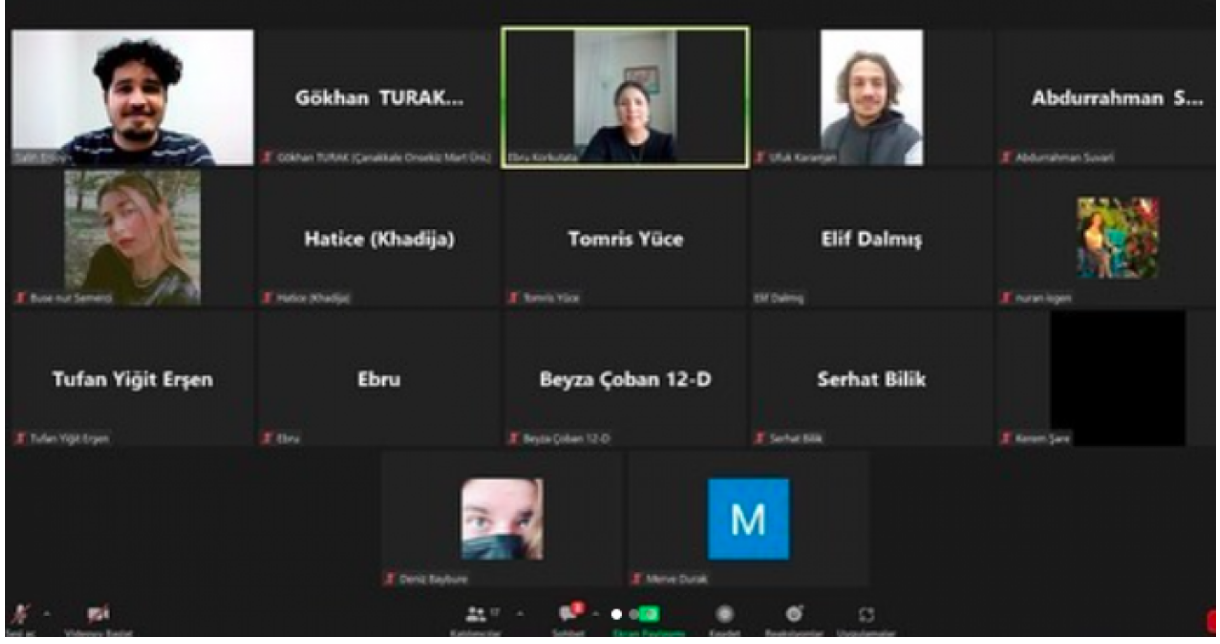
Gökhan TURAK...

Abdurrahman S...

Sabri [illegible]

Gökhan TURAK (Çanakkale Onsekiz Mart Üni.)

Ebru Korkutata

Ufuk Karataşan

Abdurrahman Suvari

Hatice (Khadija)

Tomris Yüce

Elif Dalmış

Buse nur Semerci

Hatice (Khadija)

Tomris Yüce

Elif Dalmış

nuran özgen

Tufan Yiğit Erşen

Ebru

Beyza Çoban 12-D

Serhat Bilik

Tufan Yiğit Erşen

Ebru

Beyza Çoban 12-D

Serhat Bilik

Kerem Şare

M

Deniz Bayburt

Merve Durak

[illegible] aç

Videoyu Başlat

Katılımcılar

17

Sohbet

Ekran Paylaşımı

Kaydet

Reaksiyonlar

Uygulamalar